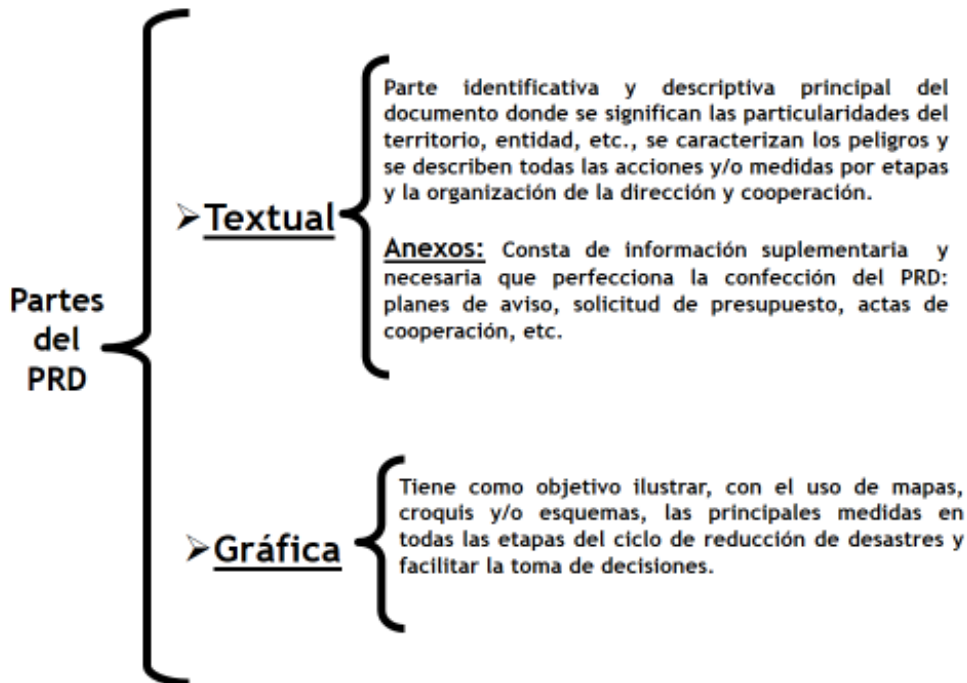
Partes del PRD

➢Textual

Parte identificativa y descriptiva principal del documento donde se significan las particularidades del territorio, entidad, etc., se caracterizan los peligros y se describen todas las acciones y/o medidas por etapas y la organización de la dirección y cooperación.

Anexos: Consta de información suplementaria y necesaria que perfecciona la confección del PRD: planes de aviso, solicitud de presupuesto, actas de cooperación, etc.

➢Gráfica

Tiene como objetivo ilustrar, con el uso de mapas, croquis y/o esquemas, las principales medidas en todas las etapas del ciclo de reducción de desastres y facilitar la toma de decisiones.